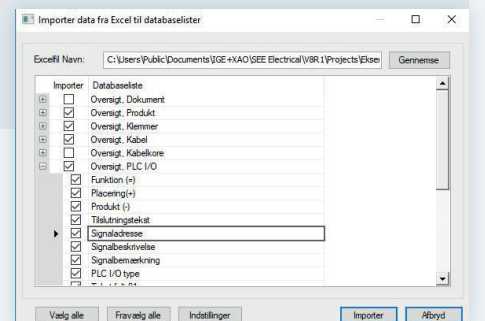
Importer data fra Excel til databaselister

Excelfil Navn: C:\Users\Public\Documents\IGE+XAO\SEE Electrical\V8R1\Projects\Eksei

Gennemse

| Importer | Databaseliste |
|---|---|
| ☐ | Oversigt, Dokument |
| ☑ | Oversigt, Produkt |
| ☑ | Oversigt, Klemmer |
| ☑ | Oversigt, Kabel |
| ☐ | Oversigt, Kabelkore |
| ☑ | Oversigt, PLC I/O |
| ☑ | Funktion (=) |
| ☑ | Placering(+) |
| ☑ | Produkt (-) |
| ☑ | Tilslutningstekst |
| ☑ | Signaladresse |
| ☑ | Signalbeskrivelse |
| ☑ | Signalbemærkning |
| ☑ | PLC I/O type |
| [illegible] | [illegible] |

Vælg alle Fravælg alle Indstillinger Importer Afbryd